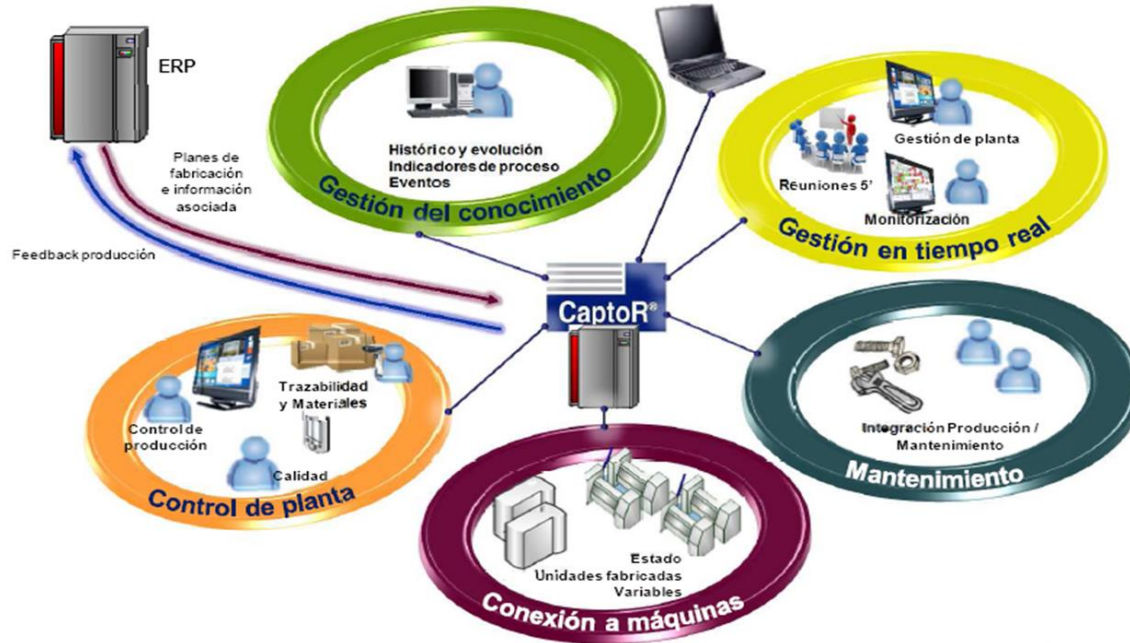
ERP

Planes de fabricación e información asociada

Feedback producción

Histórico y evolución
Indicadores de proceso
Eventos

Gestión del conocimiento

Gestión de planta

Reuniones 5'

Monitorización

Gestión en tiempo real

CaptoR®

Trazabilidad y Materiales

Control de producción

Calidad

Control de planta

Integración Producción / Mantenimiento

Mantenimiento

Estado
Unidades fabricadas
Variables

Conexión a máquinas